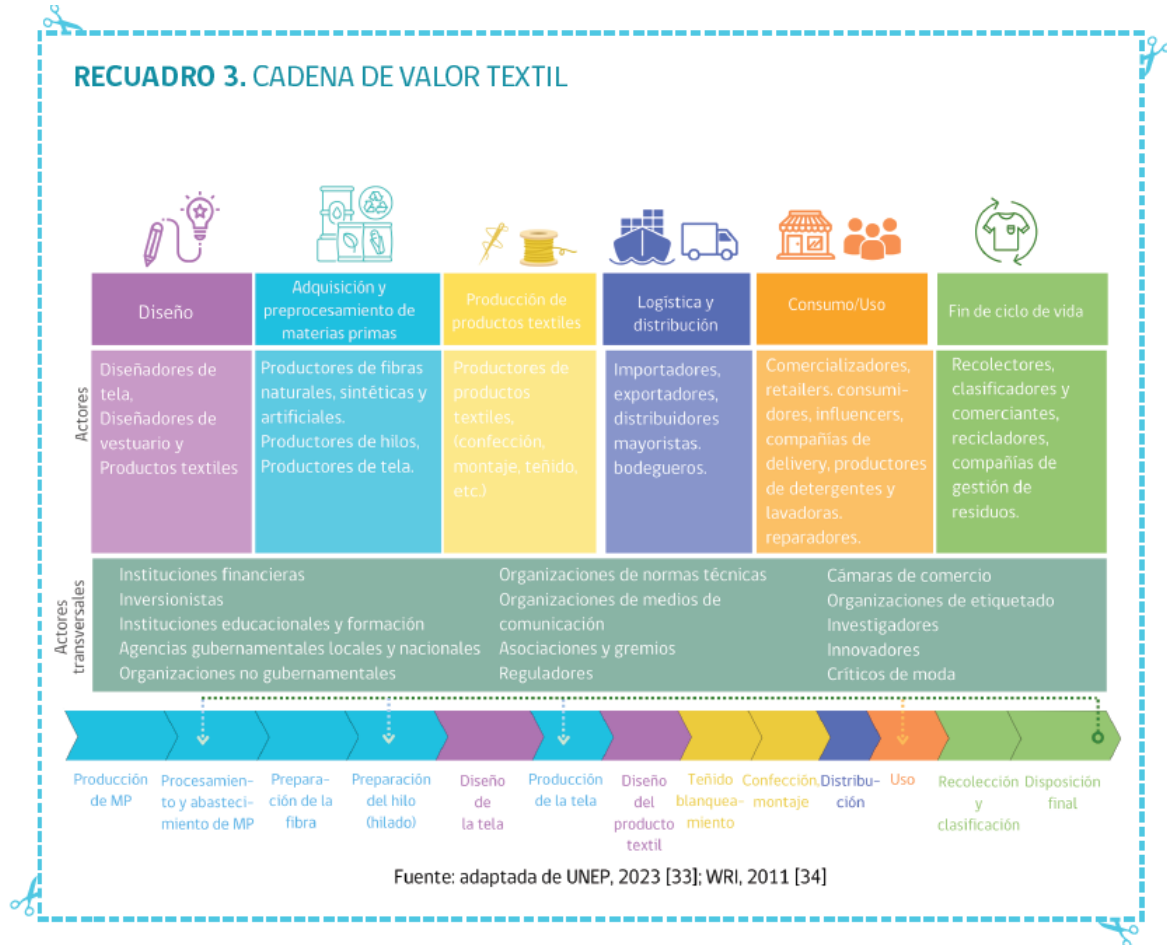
RECUADRO 3. CADENA DE VALOR TEXTIL

| | Diseño | Adquisición y preprocesamiento de materias primas | Producción de productos textiles | Logística y distribución | Consumo/Uso | Fin de ciclo de vida |
|---|---|---|---|---|---|---|
| Actores | Diseñadores de tela, Diseñadores de vestuario y Productos textiles | Productores de fibras naturales, sintéticas y artificiales. Productores de hilos, Productores de tela. | Productores de productos textiles. (confección, montaje, teñido, etc.) | Importadores, exportadores, distribuidores mayoristas. bodegueros. | Comercializadores, retailers. consumidores, influencers, compañías de delivery, productores de detergentes y lavadoras. reparadores. | Recolectores, clasificadores y comerciantes, recicladores, compañías de gestión de residuos. |

Actores transversales

Instituciones financieras
Inversionistas
Instituciones educacionales y formación
Agencias gubernamentales locales y nacionales
Organizaciones no gubernamentales

Organizaciones de normas técnicas
Organizaciones de medios de comunicación
Asociaciones y gremios
Reguladores

Cámaras de comercio
Organizaciones de etiquetado
Investigadores
Innovadores
Críticos de moda

Producción de MP | Procesamiento y abastecimiento de MP | Preparación de la fibra | Preparación del hilo (hilado) | Diseño de la tela | Producción de la tela | Diseño del producto textil | Teñido blanqueamiento | Confección, montaje | Distribución | Uso | Recolección y clasificación | Disposición final

Fuente: adaptada de UNEP, 2023 [33]; WRI, 2011 [34]